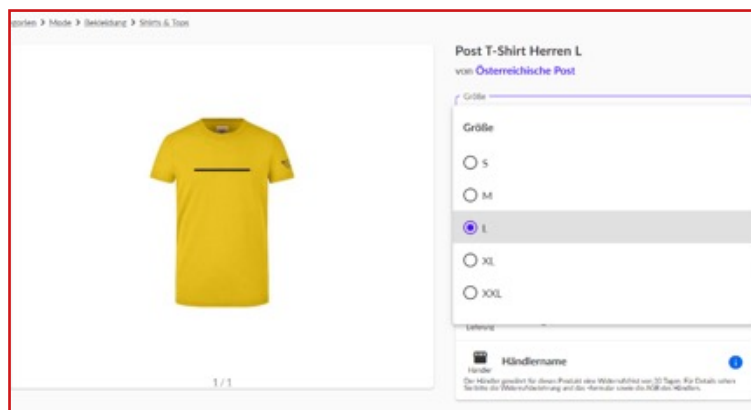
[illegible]orien > Mode > Bekleidung > Shirts & Tops

1 / 1

Post T-Shirt Herren L

von Österreichische Post

Größe

Größe

S

M

L

XL

XXL

Lieferung

Händler

Händlername

Der Händler gewährt für dieses Produkt eine Widerrufsfrist von 30 Tagen. Für Details sehen Sie bitte die Widerrufsbelehrung und das Formular sowie die AGB des Händlers.